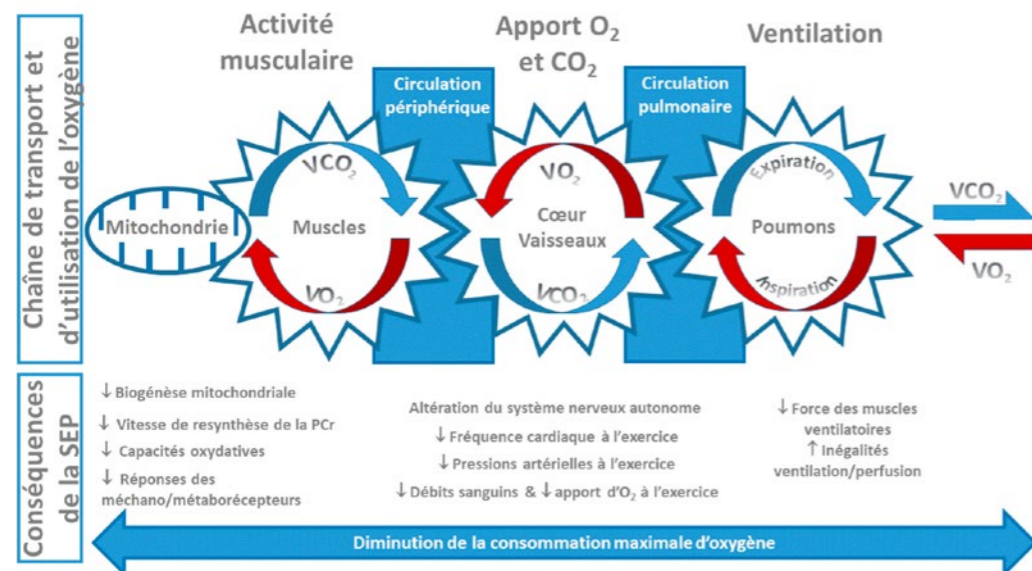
Chaîne de transport et d'utilisation de l'oxygène

Activité musculaire

Apport $O_2$ et $CO_2$

Ventilation

Circulation périphérique

Circulation pulmonaire

Mitochondrie

$VCO_2$

Muscles

$VO_2$

$VO_2$

Cœur Vaisseaux

$VCO_2$

Expiration

Poumons

Inspiration

$VCO_2$

$VO_2$

Conséquences de la SEP

↓ Biogénèse mitochondriale

↓ Vitesse de resynthèse de la PCr

↓ Capacités oxydatives

↓ Réponses des méchano/métaborécepteurs

Altération du système nerveux autonome

↓ Fréquence cardiaque à l'exercice

↓ Pressions artérielles à l'exercice

↓ Débits sanguins & ↓ apport d'$O_2$ à l'exercice

↓ Force des muscles ventilatoires

↑ Inégalités ventilation/perfusion

Diminution de la consommation maximale d'oxygène